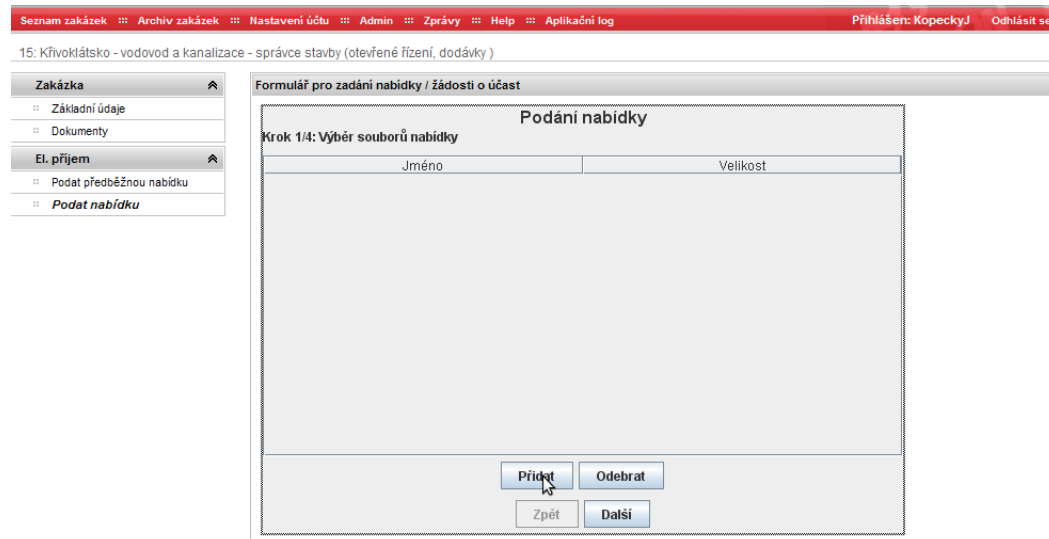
Seznam zakázek ::: Archiv zakázek ::: Nastavení účtu ::: Admin ::: Zprávy ::: Help ::: Aplikační log

Přihlášen: KopeckyJ Odhlásit se

15: Křivoklátsko - vodovod a kanalizace - správce stavby (otevřené řízení, dodávky )

Zakázka

Základní údaje

Dokumenty

El. příjem

Podat předběžnou nabídku

Podat nabídku

Formulář pro zadání nabídky / žádosti o účast

Podání nabídky

Krok 1/4: Výběr souborů nabídky

| Jméno | Velikost |
|---|---|

Přidat

Odebrat

Zpět

Další